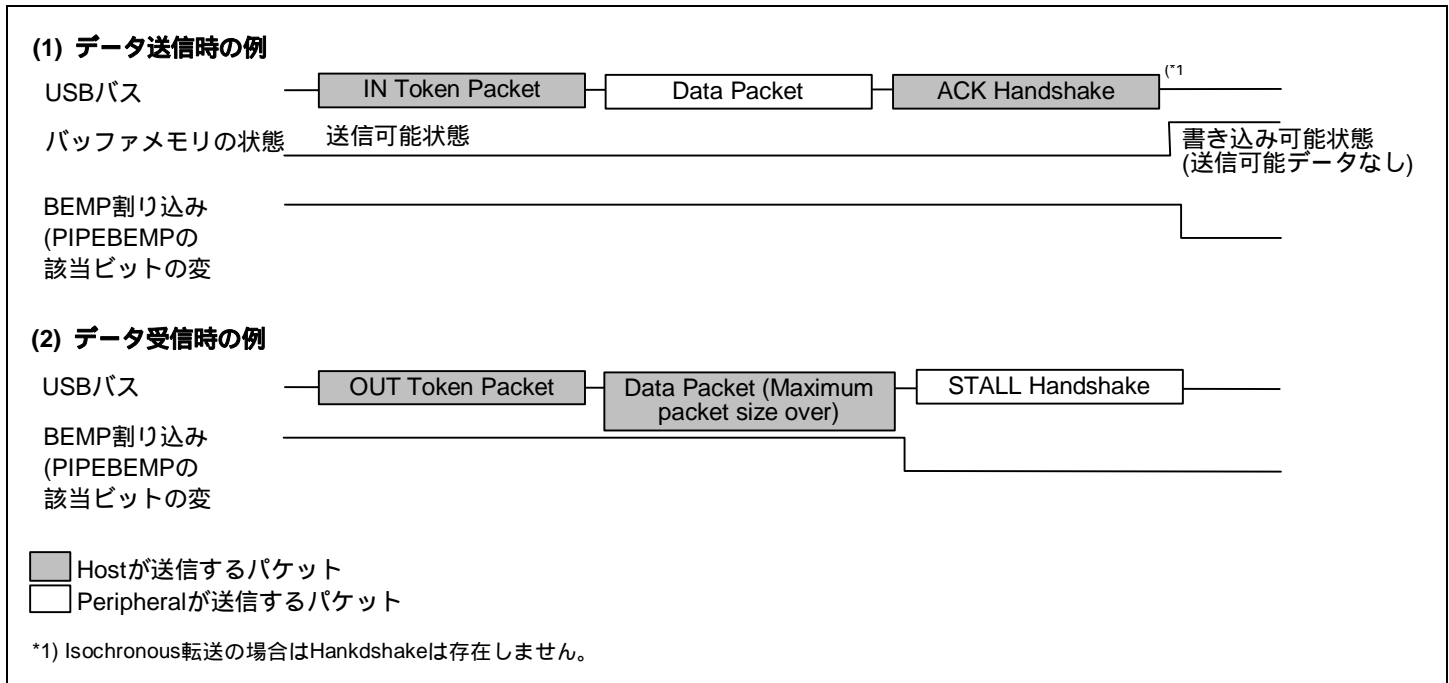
(1) データ送信時の例

USBバス

IN Token Packet

Data Packet

ACK Handshake

(*1

バッファメモリの状態

送信可能状態

書き込み可能状態
(送信可能データなし)

BEMP割り込み
(PIPEBEMPの
該当ビットの変

(2) データ受信時の例

USBバス

OUT Token Packet

Data Packet (Maximum packet size over)

STALL Handshake

BEMP割り込み
(PIPEBEMPの
該当ビットの変

Hostが送信するパケット

Peripheralが送信するパケット

*1) Isochronous転送の場合はHankdshakeは存在しません。